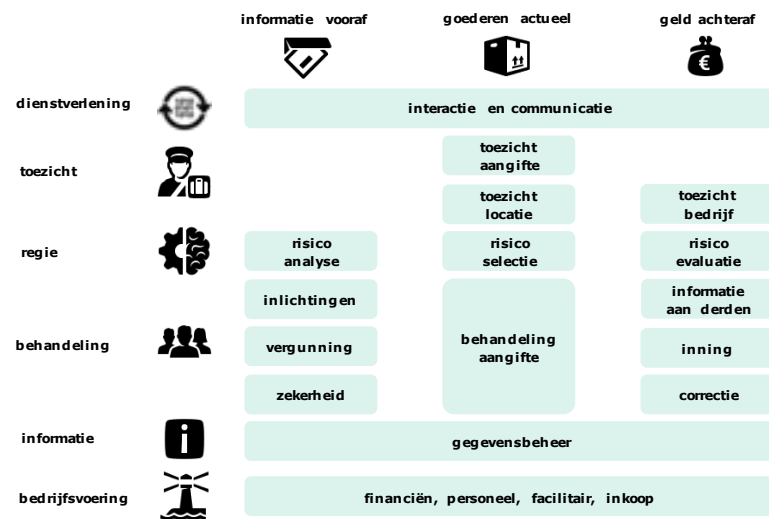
informatie vooraf

goederen actueel

geld achteraf

dienstverlening

interactie en communicatie

toezicht

toezicht aangifte

toezicht locatie

toezicht bedrijf

regie

risico analyse

risico selectie

risico evaluatie

behandeling

inlichtingen

vergunning

zekerheid

behandeling aangifte

informatie aan derden

inning

correctie

informatie

gegevensbeheer

bedrijfsvoering

financiën, personeel, facilitair, inkoop